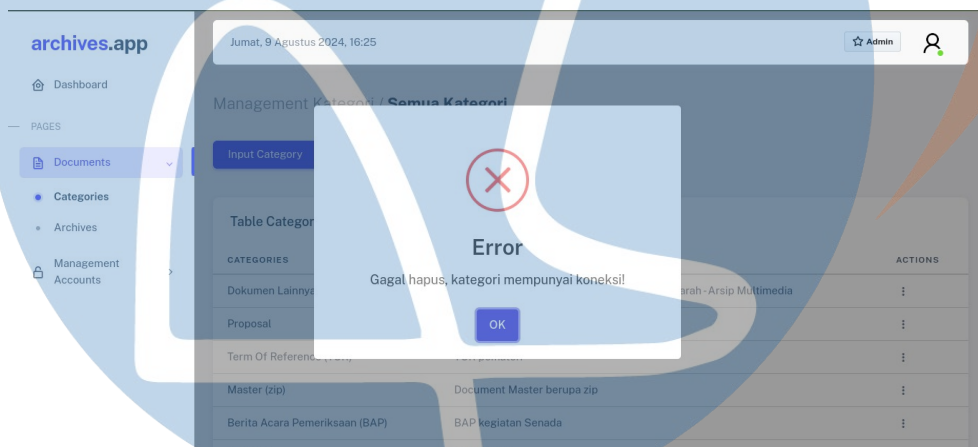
archives.app

Dashboard

PAGES

Documents

Categories

Archives

Management Accounts

Jumat, 9 Agustus 2024, 16:25

Admin

Management Kategori / Semua Kategori

Input Category

Table Categor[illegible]

| CATEGORIES | | ACTIONS |
|---|---|---|
| Dokumen Lainnya | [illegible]arah - Arsip Multimedia | ⋮ |
| Proposal | | ⋮ |
| Term Of Reference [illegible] | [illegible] | ⋮ |
| Master (zip) | Document Master berupa zip | ⋮ |
| Berita Acara Pemeriksaan (BAP) | BAP kegiatan Senada | ⋮ |

Error

Gagal hapus, kategori mempunyai koneksi!

OK